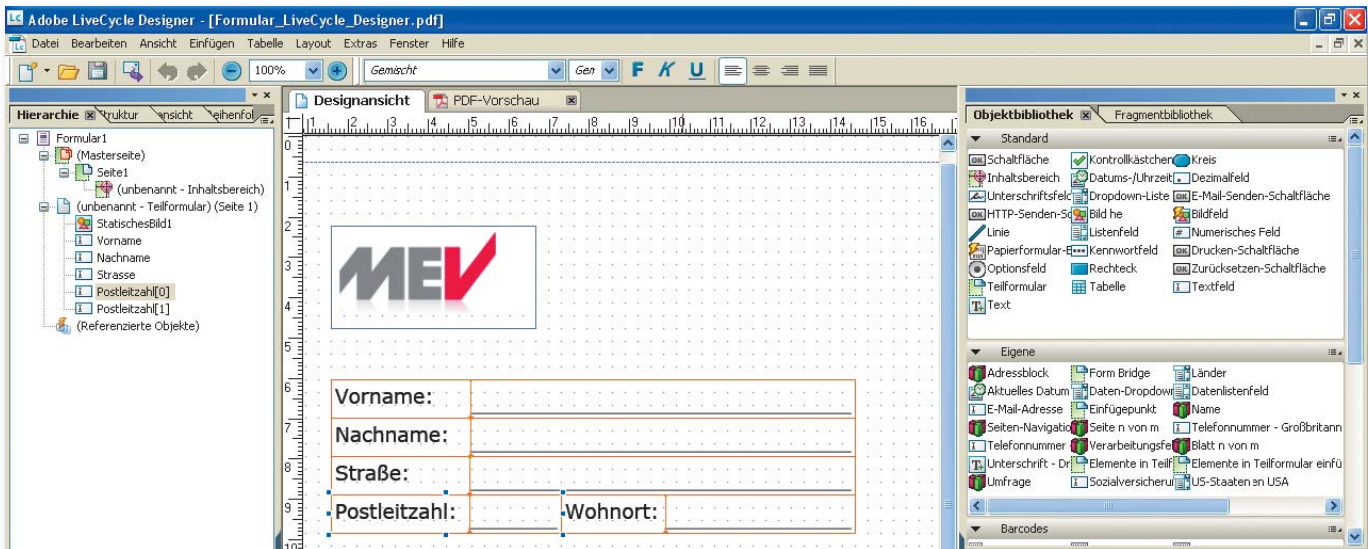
Adobe LiveCycle Designer - [Formular_LiveCycle_Designer.pdf]

Datei Bearbeiten Ansicht Einfügen Tabelle Layout Extras Fenster Hilfe

100%

Gemischt

Gen

F K U

Hierarchie truktur nsicht eihenfol

Formular1
(Masterseite)
Seite1
(unbenannt - Inhaltsbereich)
(unbenannt - Teilformular) (Seite 1)
StatischesBild1
Vorname
Nachname
Strasse
Postleitzahl[0]
Postleitzahl[1]
(Referenzierte Objekte)

Designansicht PDF-Vorschau

MEV

Vorname:
Nachname:
Straße:
Postleitzahl:
Wohnort:

Objektbibliothek Fragmentbibliothek

Standard

Schaltfläche
Kontrollkästchen
Kreis
Inhaltsbereich
Datums-/Uhrzeit
Dezimalfeld
Unterschriftsfelc
Dropdown-Liste
E-Mail-Senden-Schaltfläche
HTTP-Senden-Sc
Bild he
Bildfeld
Linie
Listenfeld
Numerisches Feld
Papierformular-E
Kennwortfeld
Drucken-Schaltfläche
Optionsfeld
Rechteck
Zurücksetzen-Schaltfläche
Teilformular
Tabelle
Textfeld
Text

Eigene

Adressblock
Form Bridge
Länder
Aktuelles Datum
Daten-Dropdowr
Datenlistenfeld
E-Mail-Adresse
Einfügepunkt
Name
Seiten-Navigatic
Seite n von m
Telefonnummer - Großbritann
Telefonnummer
Verarbeitungsfe
Blatt n von m
Unterschrift - Dr
Elemente in Teilf
Elemente in Teilformular einfü
Umfrage
Sozialversicheru
US-Staaten en USA

Barcodes